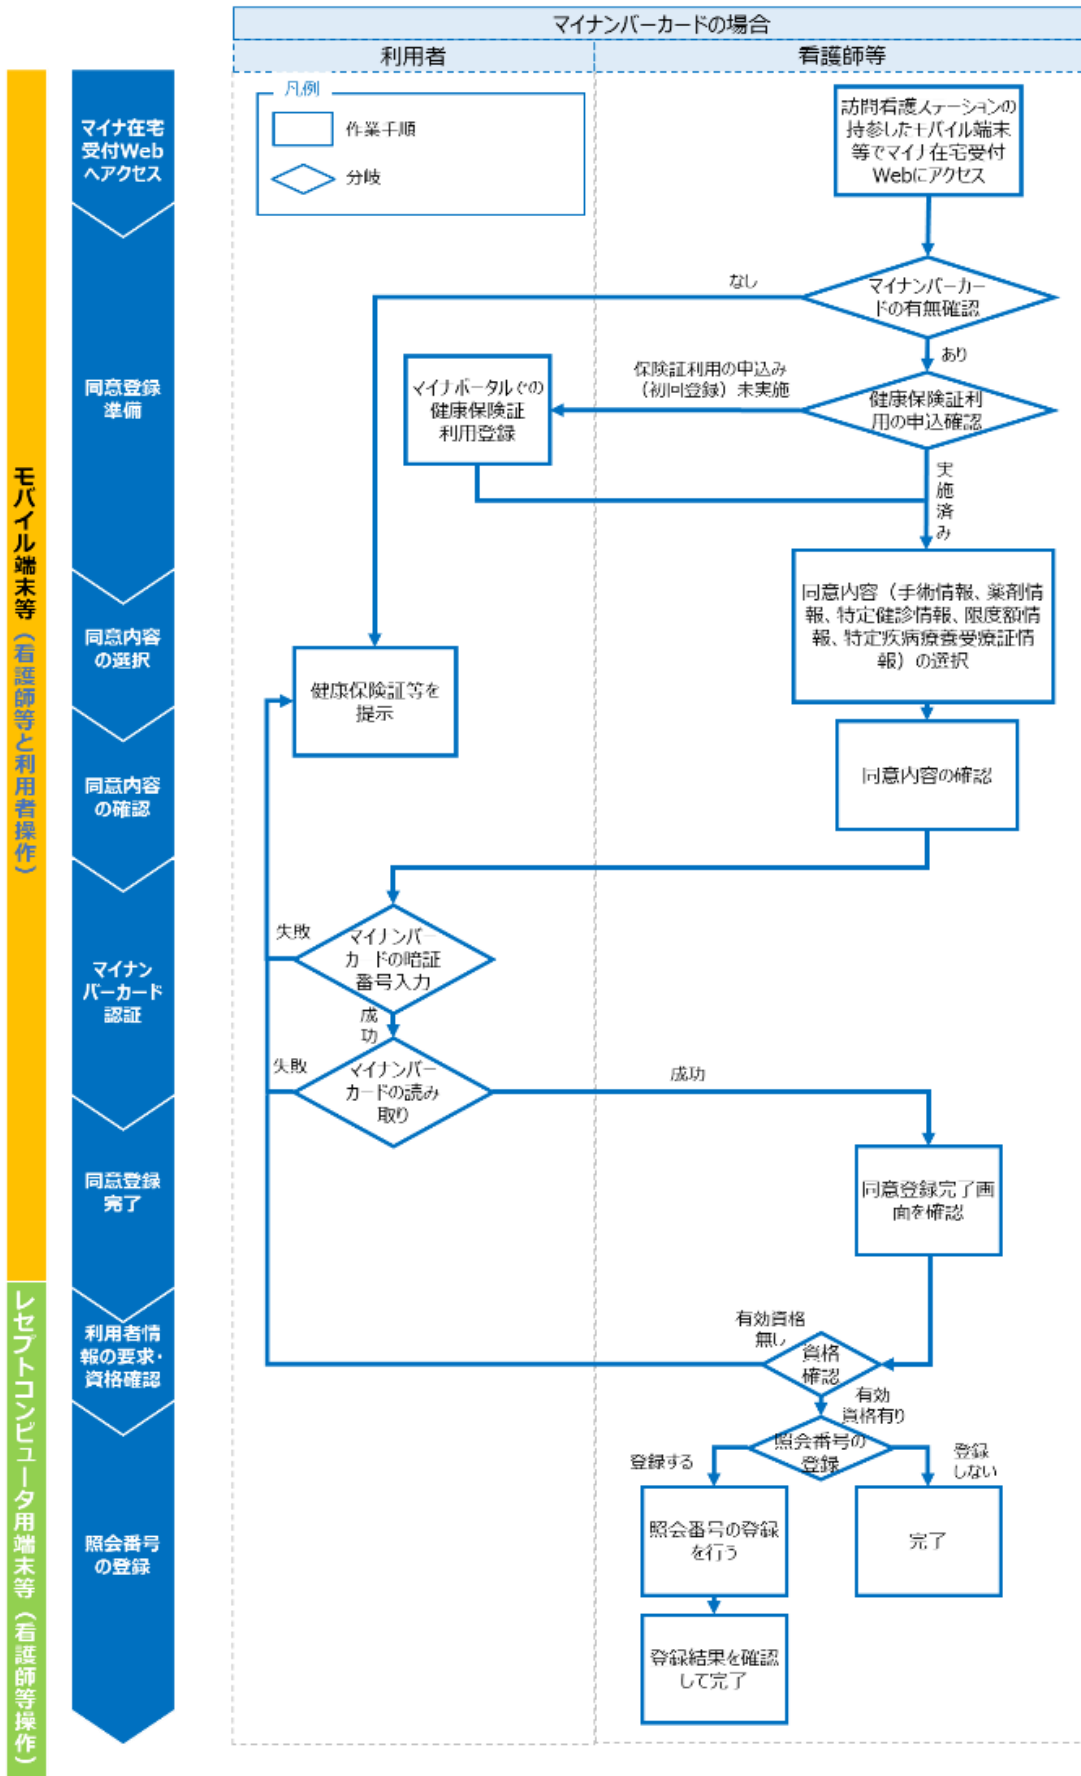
モバイル端末等（看護師等と利用者操作）

レセプトコンピュータ用端末等（看護師等操作）

マイナ在宅受付Webへアクセス

同意登録準備

同意内容の選択

同意内容の確認

マイナンバーカード認証

同意登録完了

利用者情報の要求・資格確認

照会番号の登録

マイナンバーカードの場合

利用者

看護師等

凡例

作業手順

分岐

訪問看護ステーションの持参したモバイル端末等でマイナ在宅受付Webにアクセス

なし

マイナンバーカードの有無確認

あり

マイナポータルでの健康保険証利用登録

保険証利用の申込み（初回登録）未実施

健康保険証利用の申込確認

実施済み

同意内容（手術情報、薬剤情報、特定健診情報、限度額情報、特定疾病療養受療証情報）の選択

健康保険証等を提示

同意内容の確認

失敗

マイナンバーカードの暗証番号入力

成功

失敗

マイナンバーカードの読み取り

成功

同意登録完了画面を確認

有効資格無し

資格確認

有効資格有り

登録する

照会番号の登録

登録しない

照会番号の登録を行う

完了

登録結果を確認して完了